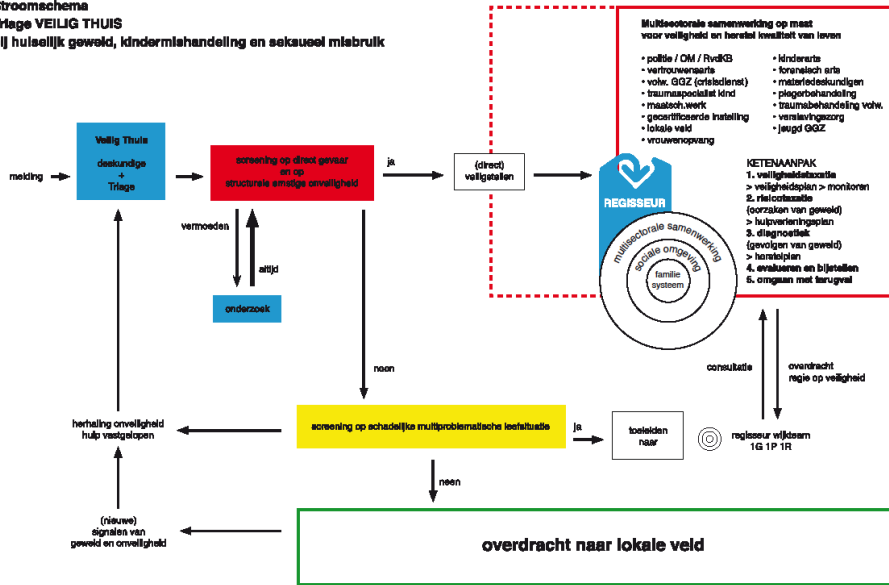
troomschema
riage VEILIG THUIS
ij huiselijk geweld, kindermishandeling en seksueel misbruik

melding

Veilig Thuis
deskundige
+
Triage

screening op direct gevaar
en op
structurele ernstige onveiligheid

ja

(direct)
veiligstellen

vermoeden

altijd

onderzoek

nee

Multisectorale samenwerking op maat
voor veiligheid en herstel kwaliteit van leven

• politie / OM / RvdKB
• vertrouwensarts
• volw. GGZ (crisisdienst)
• traumaspecialist kind
• maatsch.werk
• gecertificeerde instelling
• lokale veld
• vrouwenopvang

• kinderarts
• forensisch arts
• materiedeskundigen
• plegerbehandeling
• traumabehandeling volw.
• verslavingszorg
• jeugd GGZ

REGISSEUR

multisectorale samenwerking
sociale omgeving
familie
systeem

KETENAANPAK
1. veiligheidstaxatie
> veiligheidsplan > monitoren
2. risicotaxatie
(oorzaken van geweld)
> hulpverleningsplan
3. diagnostiek
(gevolgen van geweld)
> herstelplan
4. evalueren en bijstellen
5. omgaan met terugval

consultatie

overdracht
regie op veiligheid

herhaling onveiligheid
hulp vastgelopen

screening op schadelijke multiproblematische leefsituatie

ja

toeleiden
naar

regisseur wijkteam
1G 1P 1R

neen

(nieuwe)
signalen van
geweld en onveiligheid

overdracht naar lokale veld